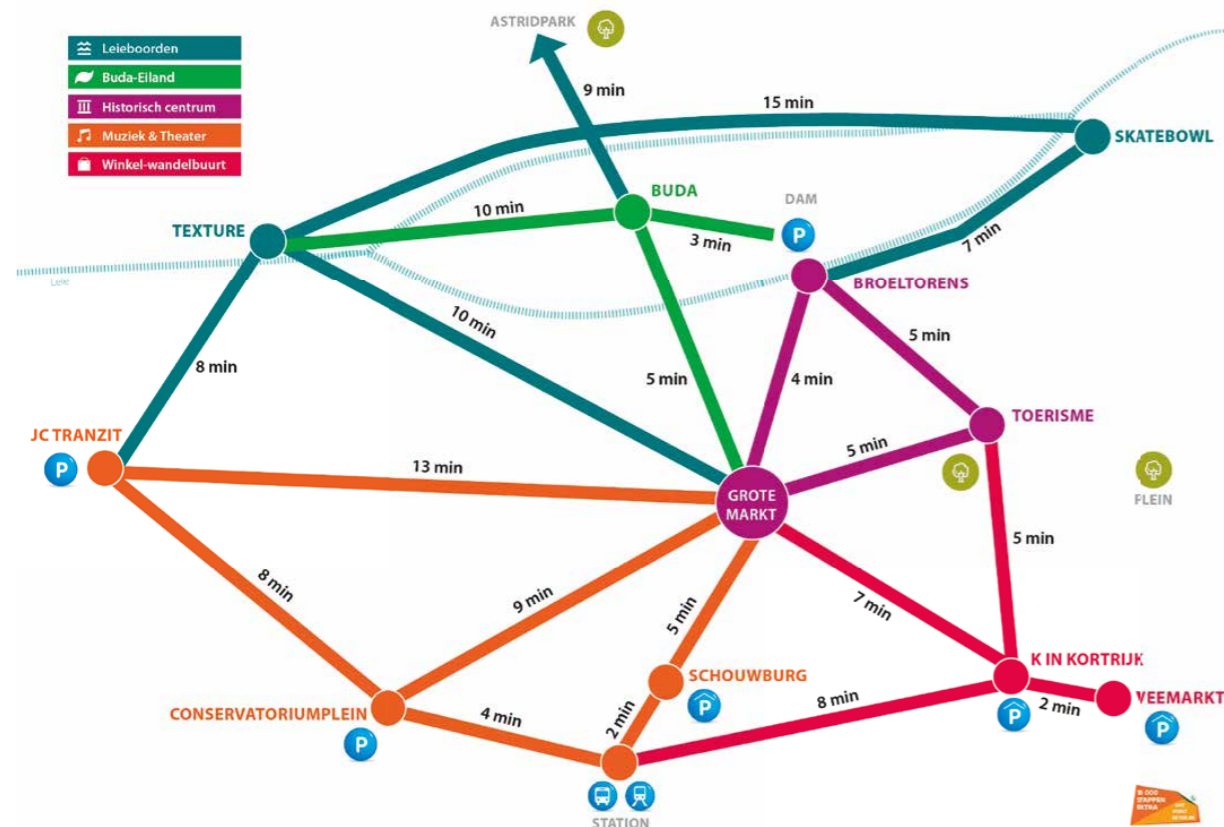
Leieboorden
Buda-Eiland
Historisch centrum
Muziek & Theater
Winkel-wandelbuurt

ASTRIDPARK
9 min
15 min
SKATEBOWL
BUDA
DAM
P
10 min
3 min
TEXTURE
7 min
Leie
BROELTORENS
10 min
5 min
8 min
5 min
4 min
TOERISME
JC TRANZIT
P
13 min
5 min
GROTE MARKT
FLEIN
5 min
8 min
9 min
5 min
7 min
SCHOUWBURG
K IN KORTRIJK
P
8 min
VEEMARKT
CONSERVATORIUMPLEIN
4 min
2 min
P
2 min
P
P
STATION
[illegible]